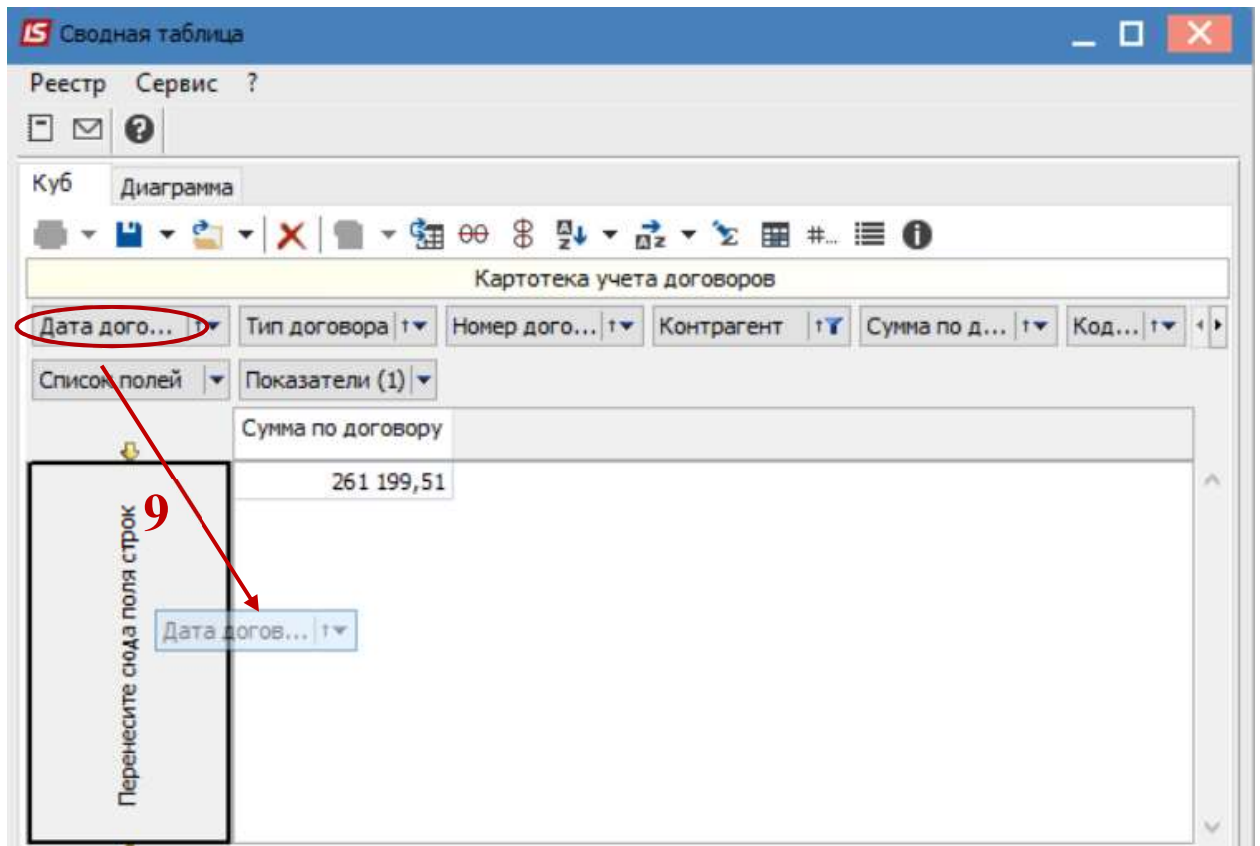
IS Сводная таблица

Реестр Сервис ?

Куб Диаграмма

Картотека учета договоров

Дата дого... Тип договора Номер дого... Контрагент Сумма по д... Код...

Список полей Показатели (1)

Сумма по договору

261 199,51

9

Перенесите сюда поля строк

Дата догов...